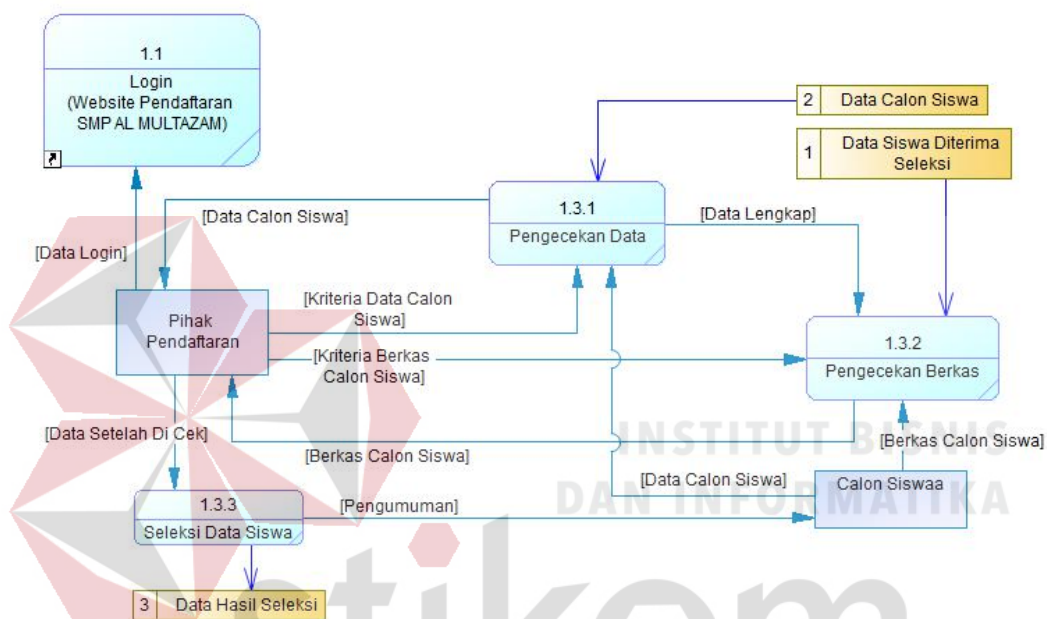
1.1
Login
(Website Pendaftaran SMP AL MULTAZAM)

2 Data Calon Siswa

1 Data Siswa Diterima Seleksi

[Data Calon Siswa]

1.3.1
Pengecekan Data

[Data Lengkap]

[Data Login]

Pihak Pendaftaran

[Kriteria Data Calon Siswa]

[Kriteria Berkas Calon Siswa]

1.3.2
Pengecekan Berkas

[Data Setelah Di Cek]

[Berkas Calon Siswa]

[Berkas Calon Siswa]

[Data Calon Siswa]

Calon Siswaa

1.3.3
Seleksi Data Siswa

[Pengumuman]

3 Data Hasil Seleksi

INSTITUT BISNIS
DAN INFORMATIKA
stikom